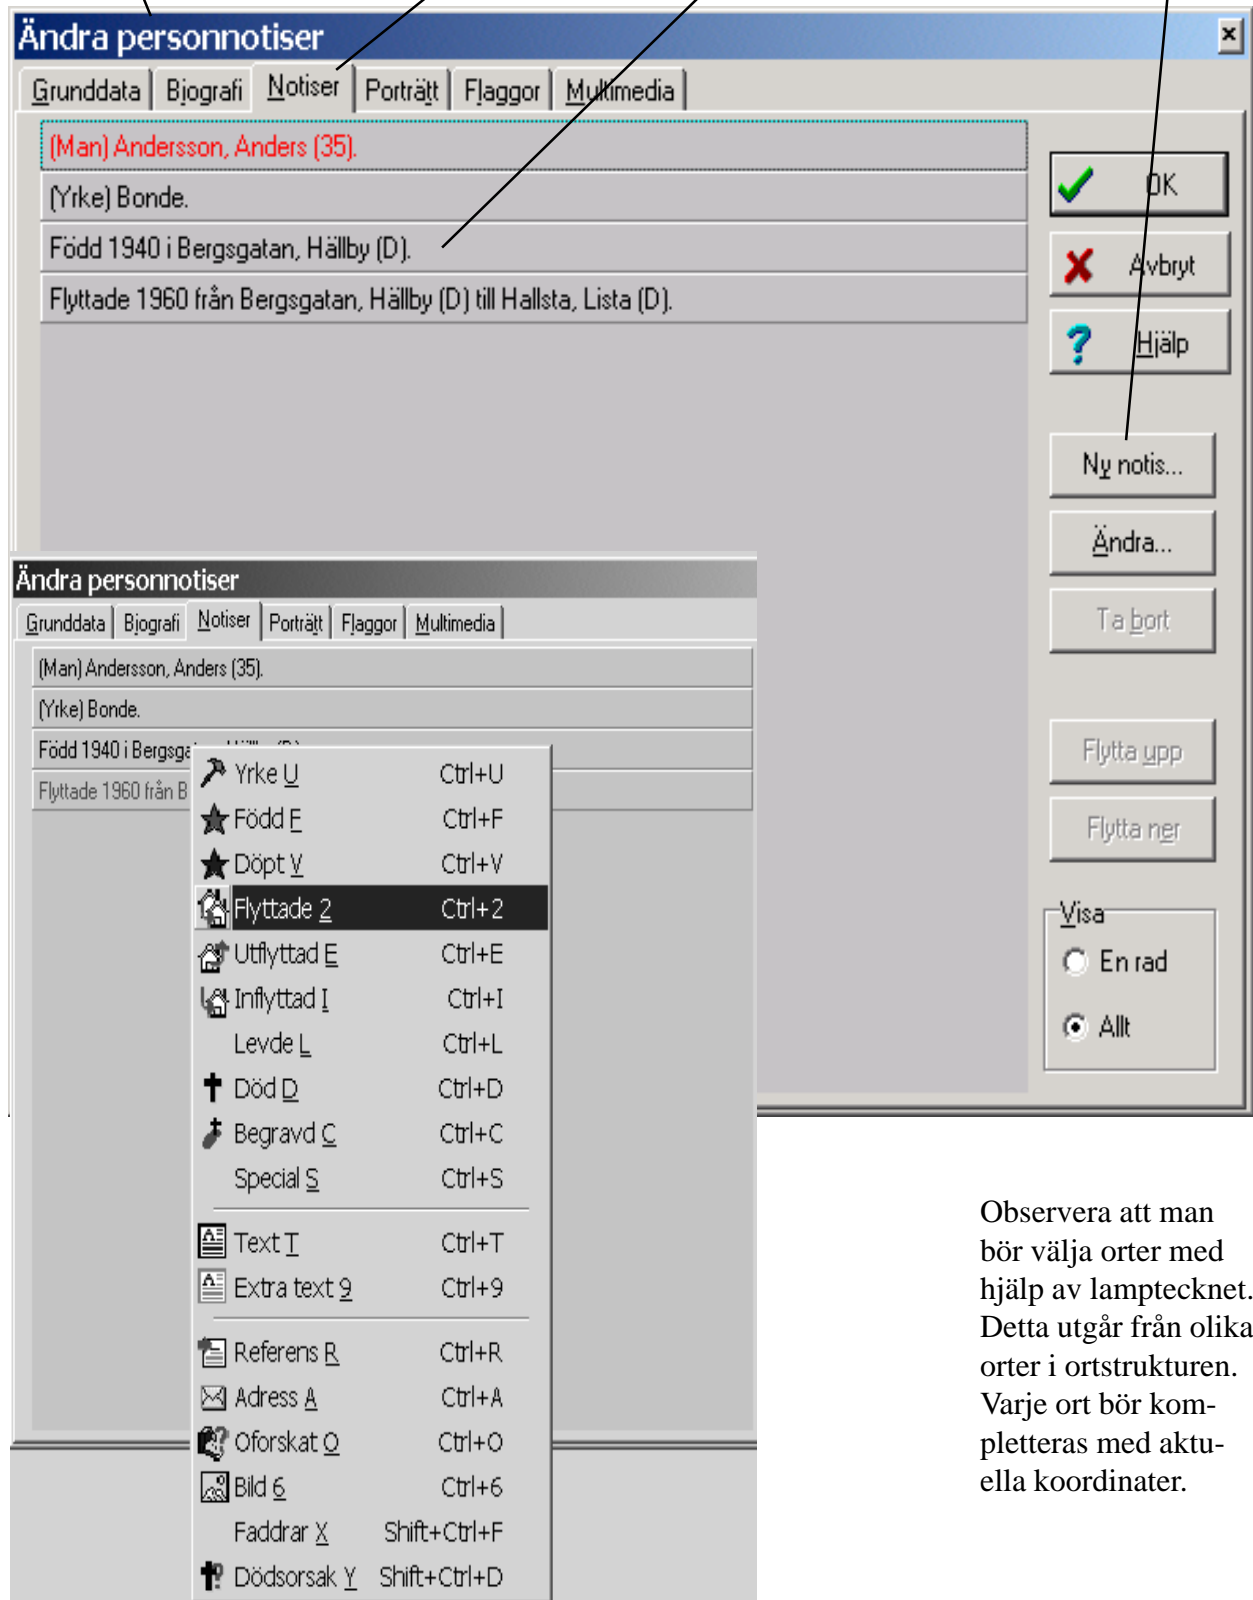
Ändra personnotiser

Grunddata | Biografi | Notiser | Porträtt | Flaggor | Multimedia

(Man) Andersson, Anders (35).
(Yrke) Bonde.
Född 1940 i Bergsgatan, Hällby (D).
Flyttade 1960 från Bergsgatan, Hällby (D) till Hallsta, Lista (D).

OK
Avbryt
Hjälp
Ny notis...
Ändra...
Ta bort
Flytta upp
Flytta ner
Visa
En rad
Allt

Ändra personnotiser

Grunddata | Biografi | Notiser | Porträtt | Flaggor | Multimedia

(Man) Andersson, Anders (35).
(Yrke) Bonde.
Född 1940 i Bergsga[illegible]
Flyttade 1960 från B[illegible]

| | |
|---|---|
| Yrke U | Ctrl+U |
| Född F | Ctrl+F |
| Döpt V | Ctrl+V |
| Flyttade 2 | Ctrl+2 |
| Utflyttad E | Ctrl+E |
| Inflyttad I | Ctrl+I |
| Levde L | Ctrl+L |
| Död D | Ctrl+D |
| Begravd C | Ctrl+C |
| Special S | Ctrl+S |
| Text T | Ctrl+T |
| Extra text 9 | Ctrl+9 |
| Referens R | Ctrl+R |
| Adress A | Ctrl+A |
| Oforskat O | Ctrl+O |
| Bild 6 | Ctrl+6 |
| Faddrar X | Shift+Ctrl+F |
| Dödsorsak Y | Shift+Ctrl+D |

Observera att man bör välja orter med hjälp av lamptecknet. Detta utgår från olika orter i ortstrukturen. Varje ort bör kompletteras med aktuella koordinater.